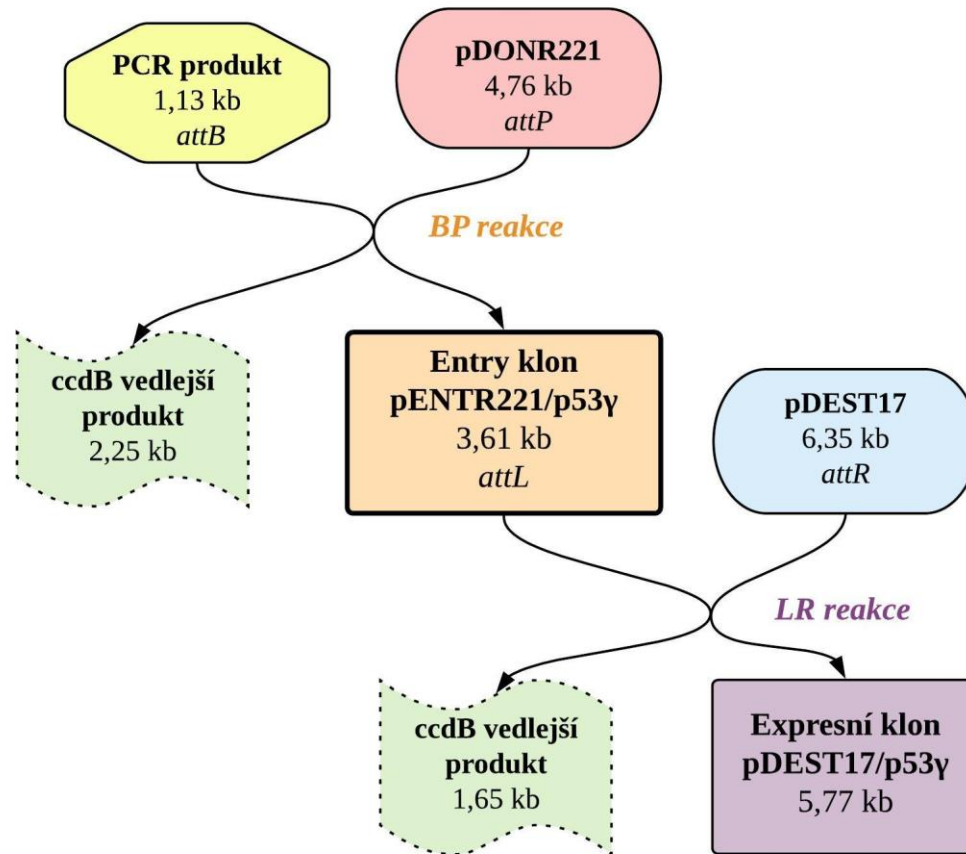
PCR produkt
1,13 kb
attB

pDONR221
4,76 kb
attP

BP reakce

ccdB vedlejší produkt
2,25 kb

Entry klon
pENTR221/p53γ
3,61 kb
attL

pDEST17
6,35 kb
attR

LR reakce

ccdB vedlejší produkt
1,65 kb

Expresní klon
pDEST17/p53γ
5,77 kb